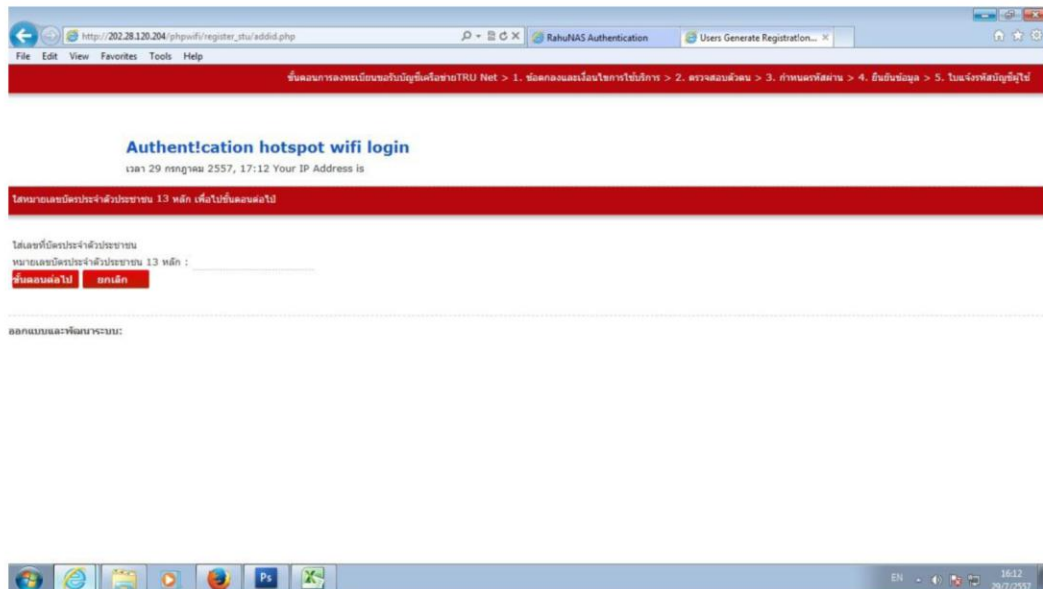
http://202.28.120.204/phpwifi/register_stu/addid.php

RahuNAS Authentication

Users Generate Registration... ×

File Edit View Favorites Tools Help

ขั้นตอนการลงทะเบียนขอรับบัญชีเครือข่ายTRU Net > 1. ข้อตกลงและเงื่อนไขการใช้บริการ > 2. ตรวจสอบตัวตน > 3. กำหนดรหัสผ่าน > 4. ยืนยันข้อมูล > 5. ใบแจ้งรหัสบัญชีผู้ใช้

Authent!cation hotspot wifi login

เวลา 29 กรกฎาคม 2557, 17:12 Your IP Address is

ใส่หมายเลขบัตรประจำตัวประชาชน 13 หลัก เพื่อไปขั้นตอนต่อไป

ใส่เลขที่บัตรประจำตัวประชาชน

หมายเลขบัตรประจำตัวประชาชน 13 หลัก :

ขั้นตอนต่อไป ยกเลิก

ออกแบบและพัฒนาระบบ:

EN

16:12
29/7/2557